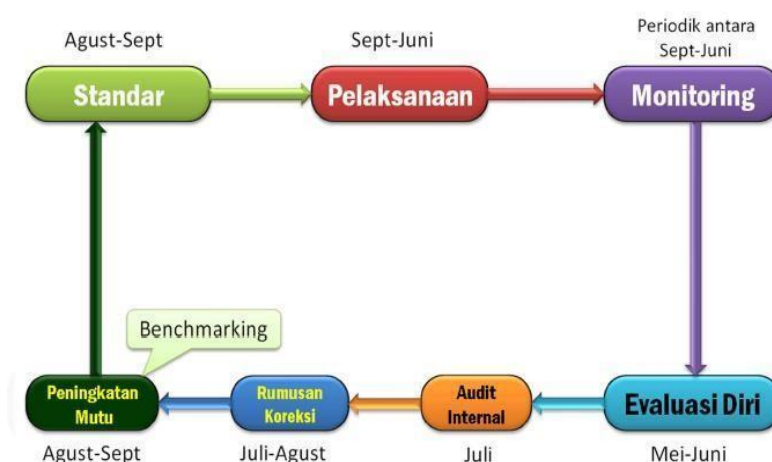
Agust-Sept

Standar

Sept-Juni

Pelaksanaan

Periodik antara Sept-Juni

Monitoring

Benchmarking

Peningkatan Mutu

Agust-Sept

Rumusan Koreksi

Juli-Agust

Audit Internal

Juli

Evaluasi Diri

Mei-Juni